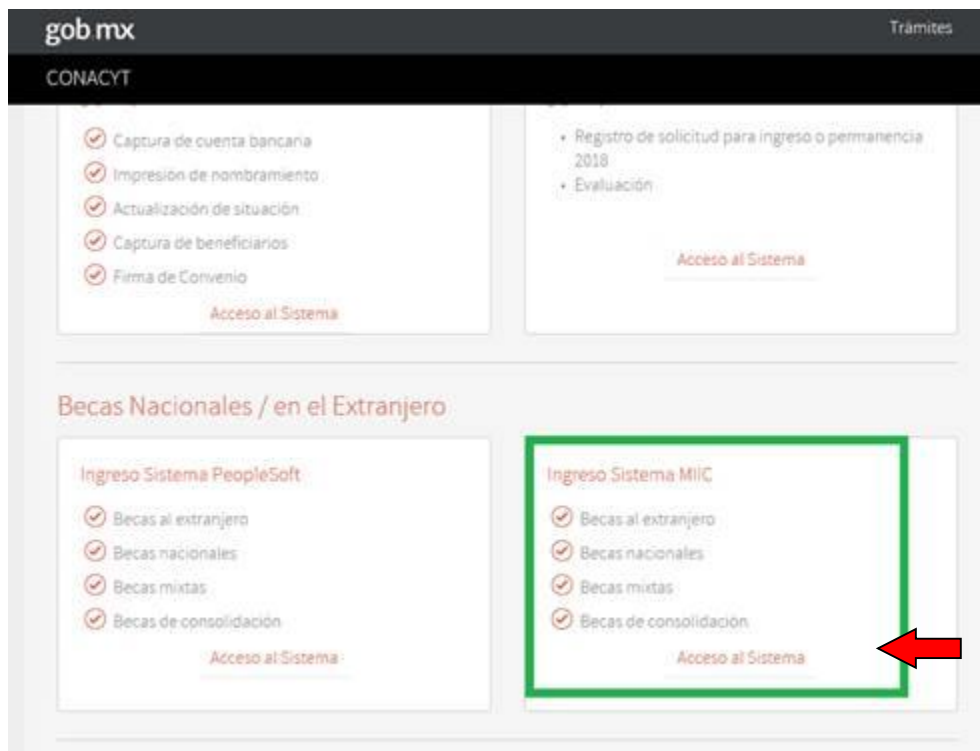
gob.mx

Trámites

CONACYT

Captura de cuenta bancaria

Impresión de nombramiento

Actualización de situación

Captura de beneficiarios

Firma de Convenio

Acceso al Sistema

• Registro de solicitud para ingreso o permanencia 2018

• Evaluación

Acceso al Sistema

Becas Nacionales / en el Extranjero

Ingreso Sistema PeopleSoft

Becas al extranjero

Becas nacionales

Becas mixtas

Becas de consolidación

Acceso al Sistema

Ingreso Sistema MIIC

Becas al extranjero

Becas nacionales

Becas mixtas

Becas de consolidación

Acceso al Sistema